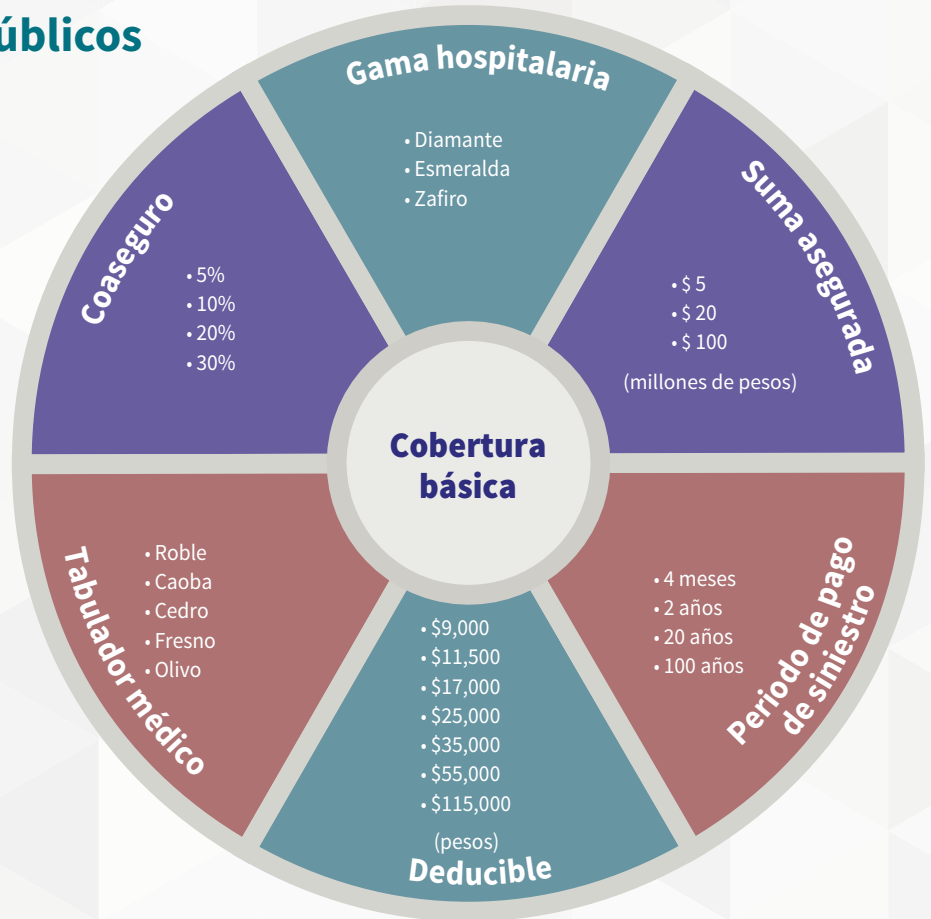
úblicos

Gama hospitalaria
• Diamante
• Esmeralda
• Zafiro

Suma asegurada
• $ 5
• $ 20
• $ 100
(millones de pesos)

Coaseguro
• 5%
• 10%
• 20%
• 30%

Cobertura básica

Tabulador médico
• Roble
• Caoba
• Cedro
• Fresno
• Olivo

Deducible
• $9,000
• $11,500
• $17,000
• $25,000
• $35,000
• $55,000
• $115,000
(pesos)

Periodo de pago de siniestro
• 4 meses
• 2 años
• 20 años
• 100 años